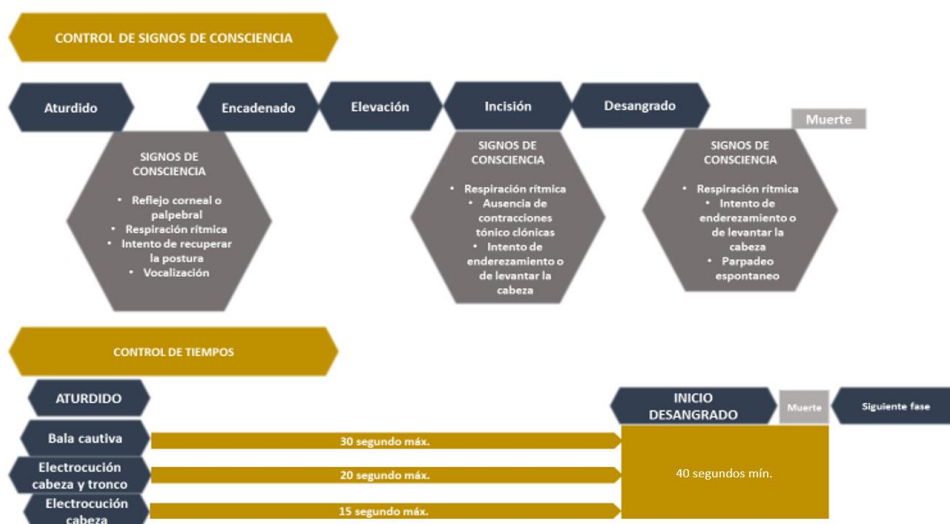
CONTROL DE SIGNOS DE CONSCIENCIA

Aturdido

Encadenado

Elevación

Incisión

Desangrado

Muerte

SIGNOS DE CONSCIENCIA

• Reflejo corneal o palpebral
• Respiración rítmica
• Intento de recuperar la postura
• Vocalización

SIGNOS DE CONSCIENCIA

• Respiración rítmica
• Ausencia de contracciones tónico clónicas
• Intento de enderezamiento o de levantar la cabeza

SIGNOS DE CONSCIENCIA

• Respiración rítmica
• Intento de enderezamiento o de levantar la cabeza
• Parpadeo espontaneo

CONTROL DE TIEMPOS

ATURDIDO

INICIO DESANGRADO

Muerte

Siguiente fase

Bala cautiva

30 segundo máx.

Electrocución cabeza y tronco

20 segundo máx.

Electrocución cabeza

15 segundo máx.

40 segundos mín.